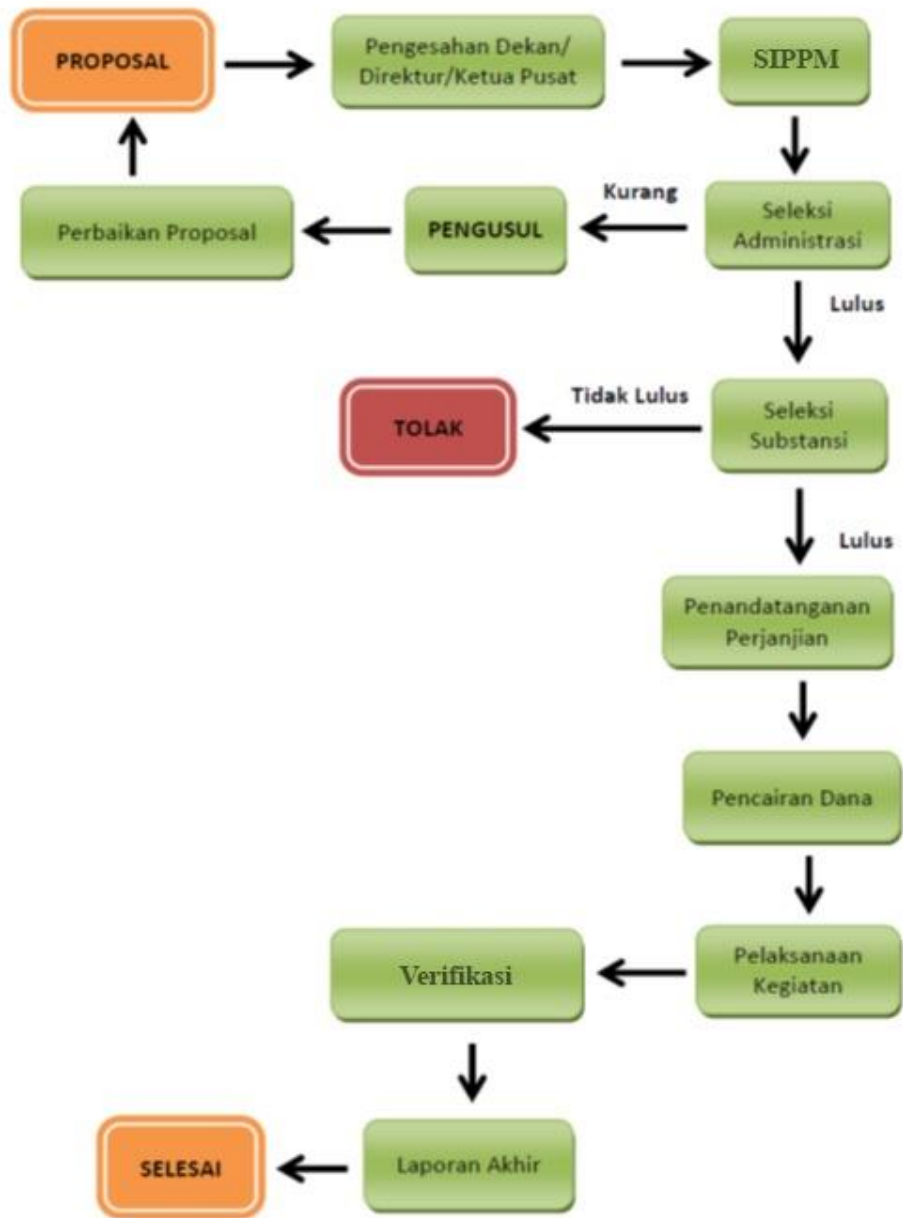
PROPOSAL

Pengesahan Dekan/ Direktur/Ketua Pusat

SIPPM

Perbaikan Proposal

PENGUSUL

Kurang

Seleksi Administrasi

Lulus

TOLAK

Tidak Lulus

Seleksi Substansi

Lulus

Penandatanganan Perjanjian

Pencairan Dana

Verifikasi

Pelaksanaan Kegiatan

SELESAI

Laporan Akhir